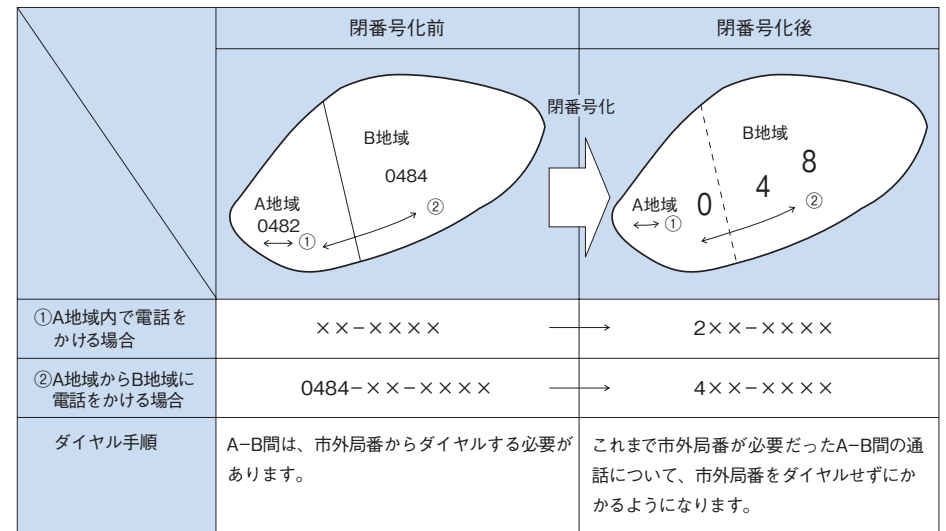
| | 閉番号化前 | 閉番号化後 |
|---|---|---|
| | B地域 0484 A地域 0482 ① ② | B地域 8 4 0 A地域 ① ② |
| ①A地域内で電話をかける場合 | ××−×××× | 2××−×××× |
| ②A地域からB地域に電話をかける場合 | 0484−××−×××× | 4××−×××× |
| ダイヤル手順 | A−B間は、市外局番からダイヤルする必要があります。 | これまで市外局番が必要だったA−B間の通話について、市外局番をダイヤルせずにかかるようになります。 |

閉番号化